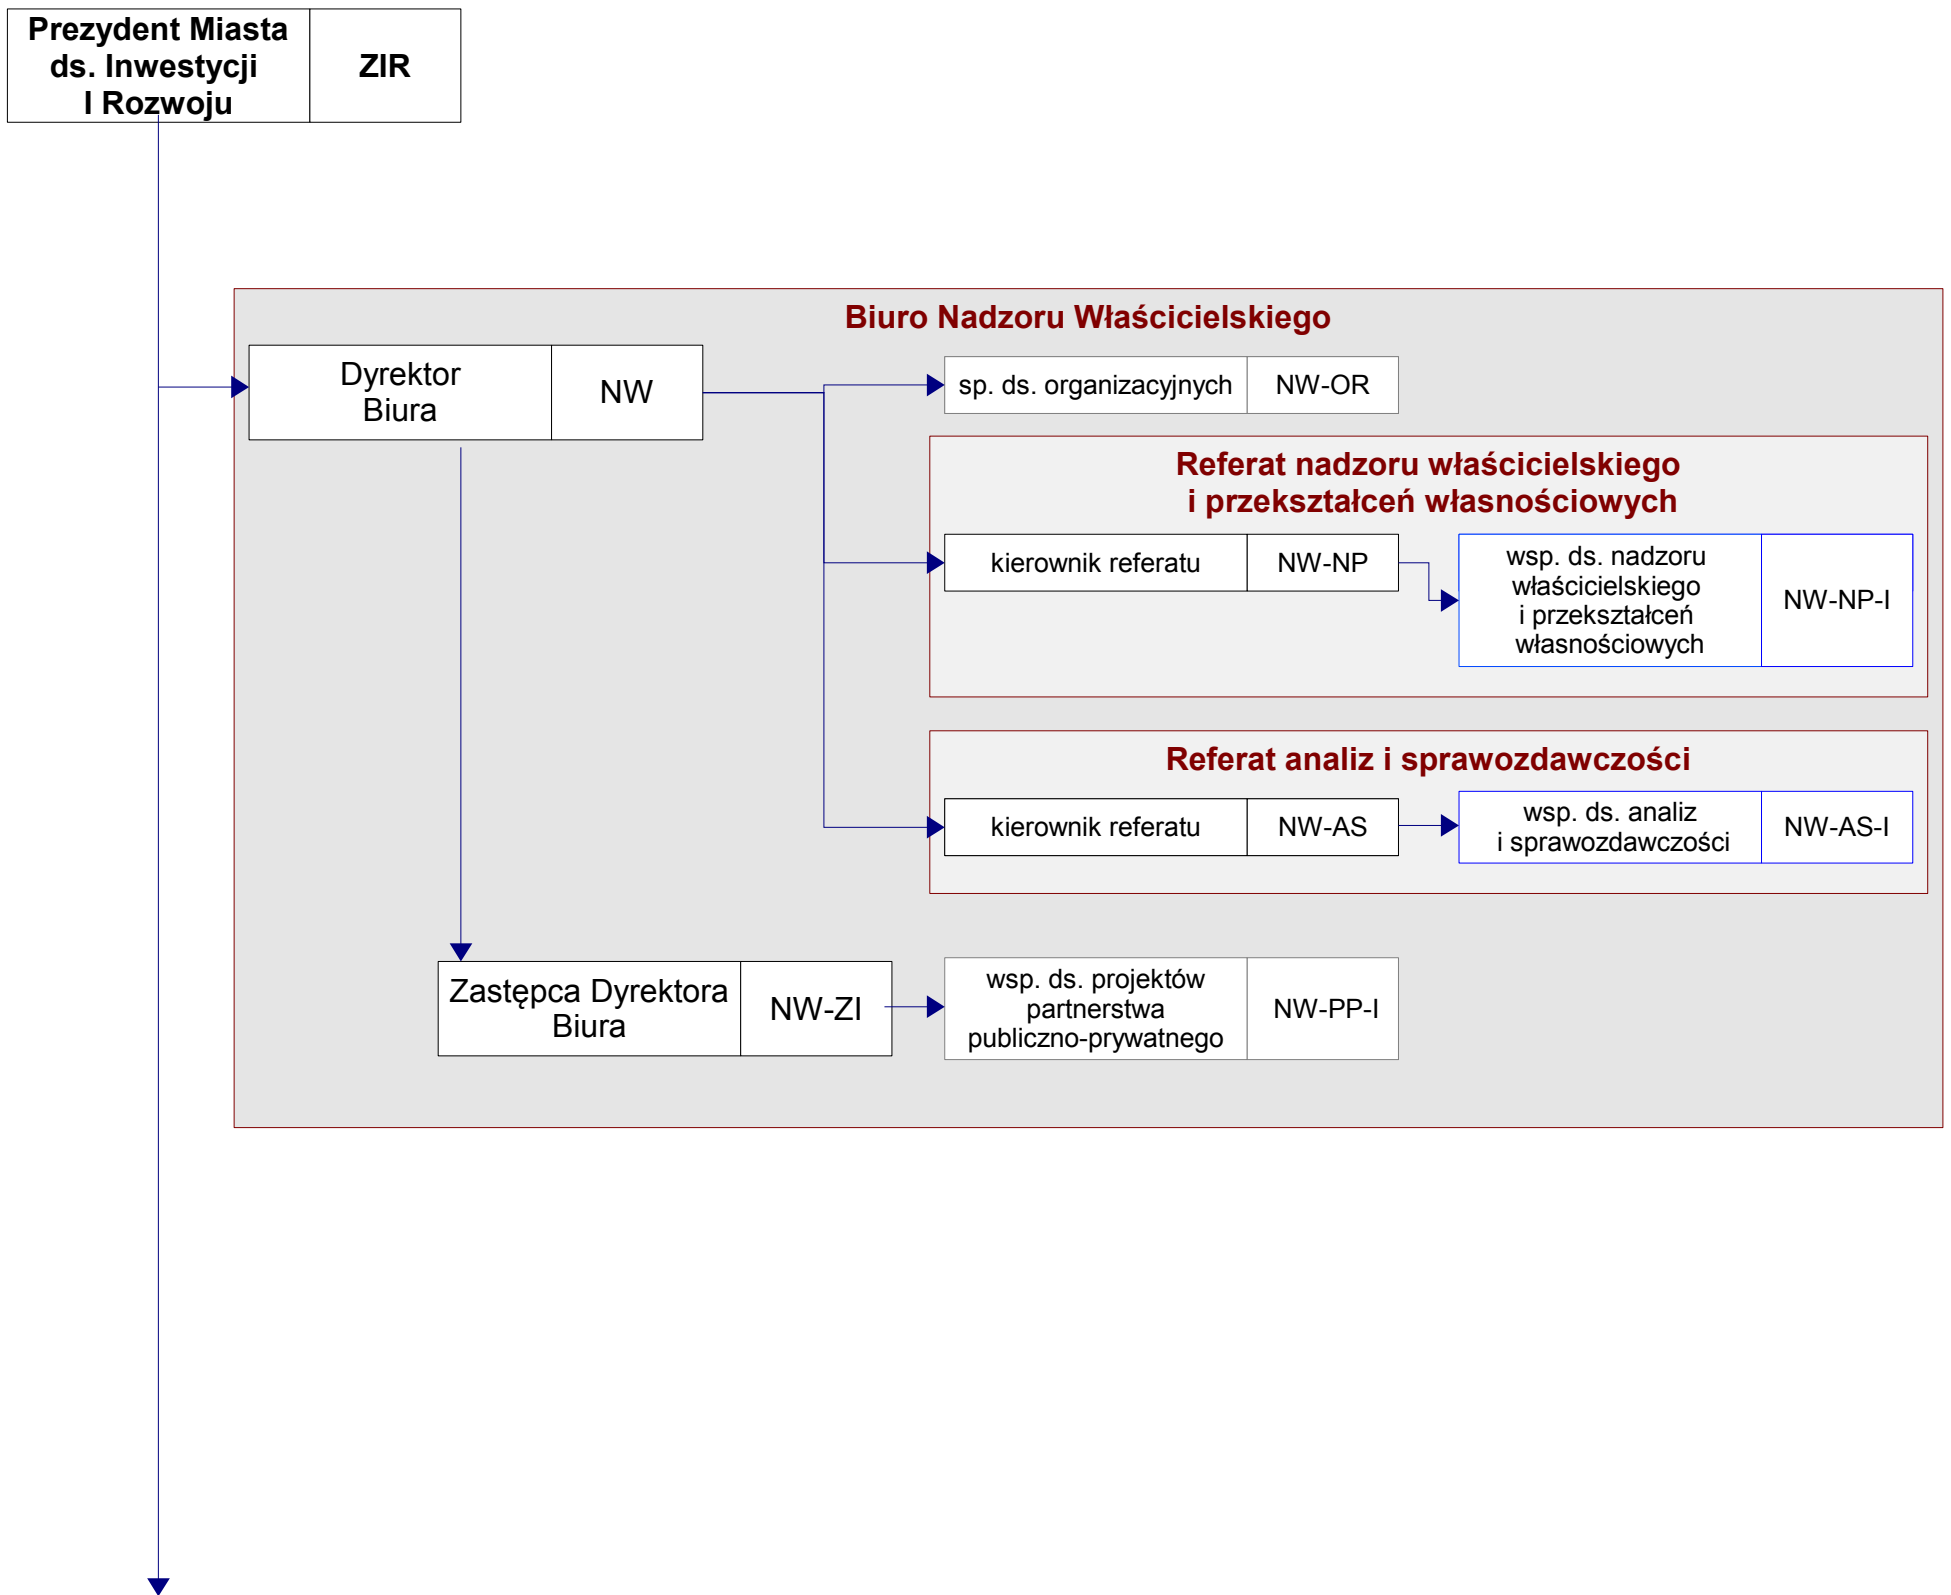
Prezydent Miasta ds. Inwestycji I Rozwoju

ZIR

Biuro Nadzoru Właścicielskiego

Dyrektor Biura

NW

sp. ds. organizacyjnych

NW-OR

Referat nadzoru właścicielskiego i przekształceń własnościowych

kierownik referatu

NW-NP

wsp. ds. nadzoru właścicielskiego i przekształceń własnościowych

NW-NP-I

Referat analiz i sprawozdawczości

kierownik referatu

NW-AS

wsp. ds. analiz i sprawozdawczości

NW-AS-I

Zastępca Dyrektora Biura

NW-ZI

wsp. ds. projektów partnerstwa publiczno-prywatnego

NW-PP-I